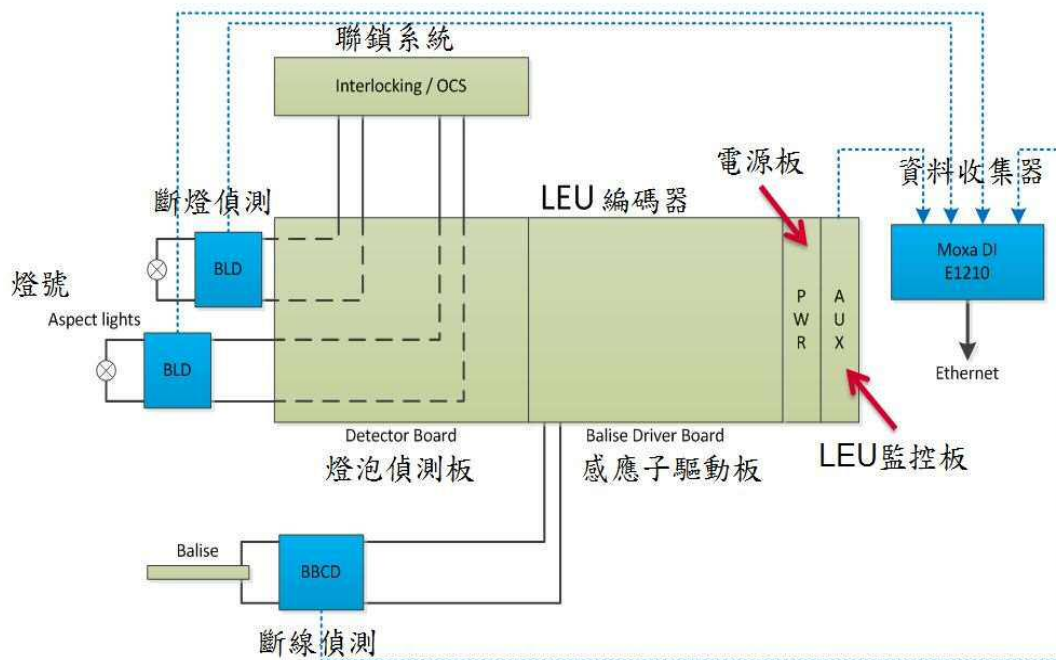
聯鎖系統

Interlocking / OCS

電源板

資料收集器

斷燈偵測

LEU 編碼器

Moxa DI E1210

燈號

BLD

P W R

A U X

Aspect lights

BLD

Ethernet

Detector Board

Balise Driver Board

LEU監控板

燈泡偵測板

感應子驅動板

Balise

BBCD

斷線偵測